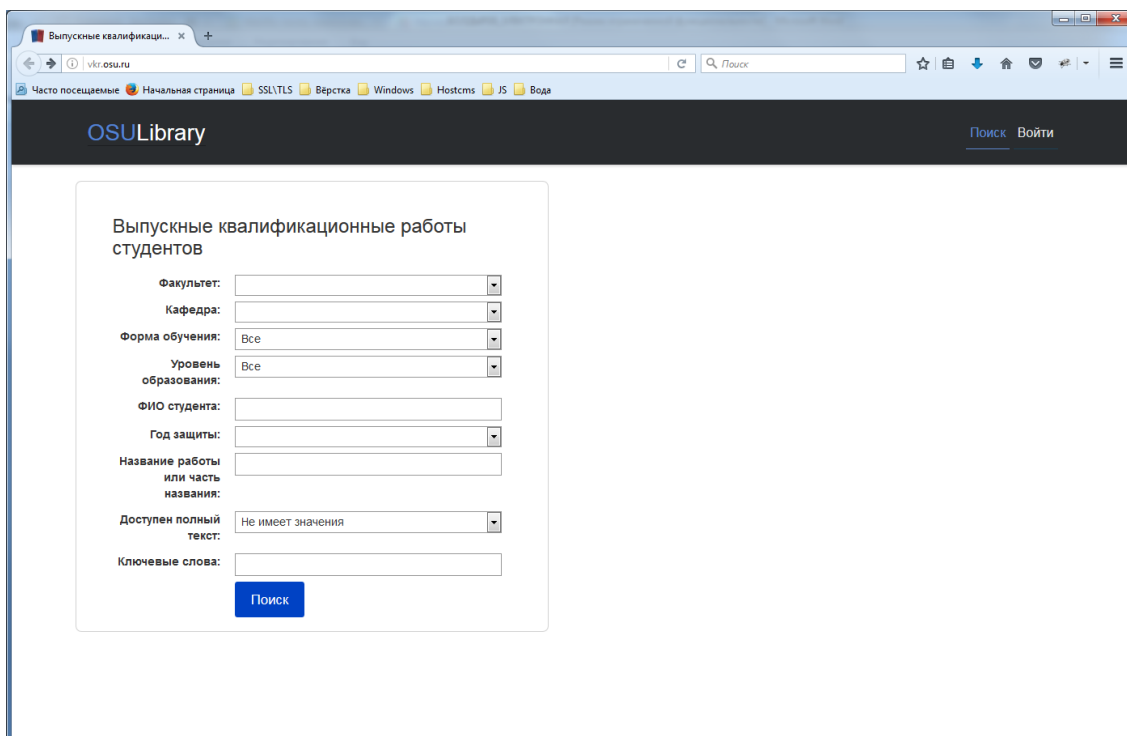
Выпускные квалификаци... ×

vkr.osu.ru

Поиск

Часто посещаемые Начальная страница SSL\TLS Вёрстка Windows Hostcms JS Вода

OSULibrary

Поиск Войти

Выпускные квалификационные работы студентов

Факультет:

Кафедра:

Форма обучения: Все

Уровень образования: Все

ФИО студента:

Год защиты:

Название работы или часть названия:

Доступен полный текст: Не имеет значения

Ключевые слова:

Поиск